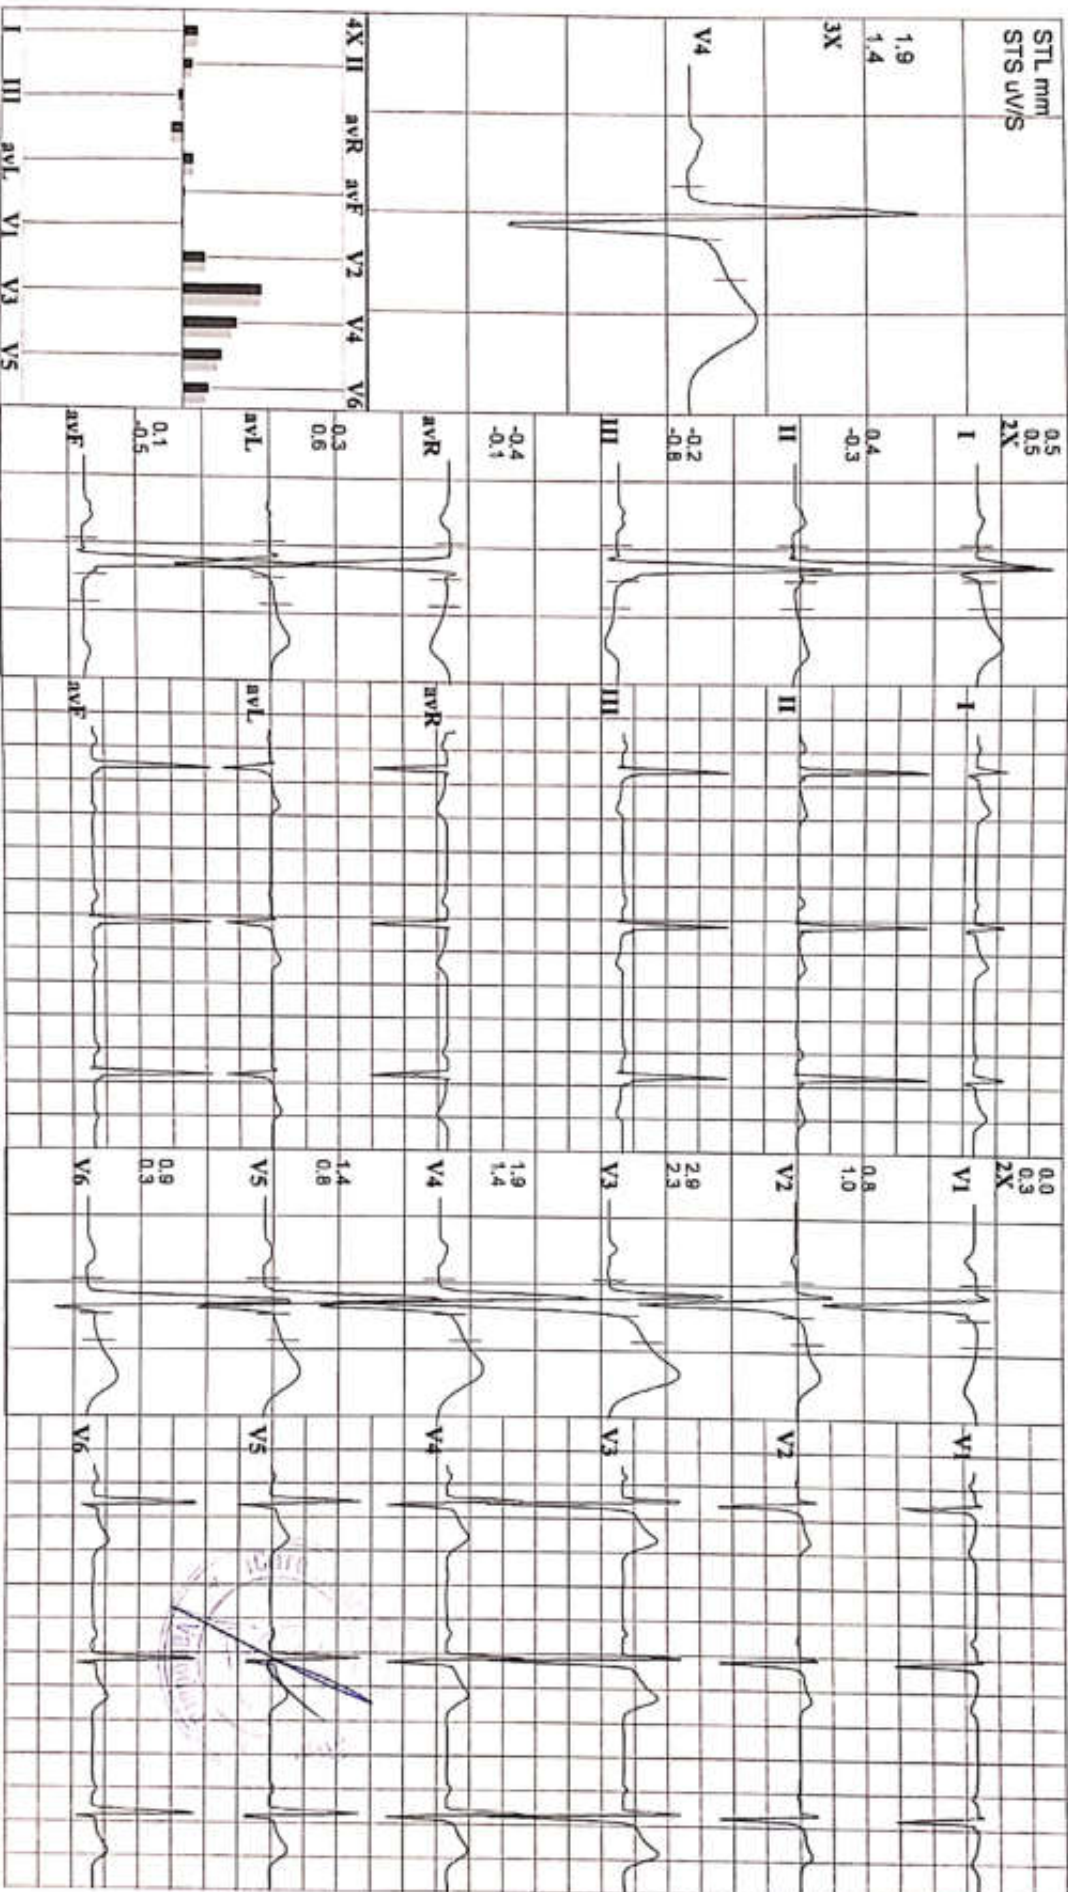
STL mm
STS uV/S
1.9
1.4
3X
V4

4X II avR avF V2 V4 V6
I III avL V1 V3 V5

0.5
0.5
2X
I
0.4
-0.3
II
-0.2
-0.8
III
-0.4
-0.1
avR
0.3
0.6
avL
0.1
-0.5
avF

I
II
III
avR
avL
avF

0.0
0.3
2X
V1
0.8
1.0
V2
2.9
2.3
V3
1.9
1.4
V4
1.4
0.8
V5
0.9
0.3
V6

V1
V2
V3
V4
V5
V6